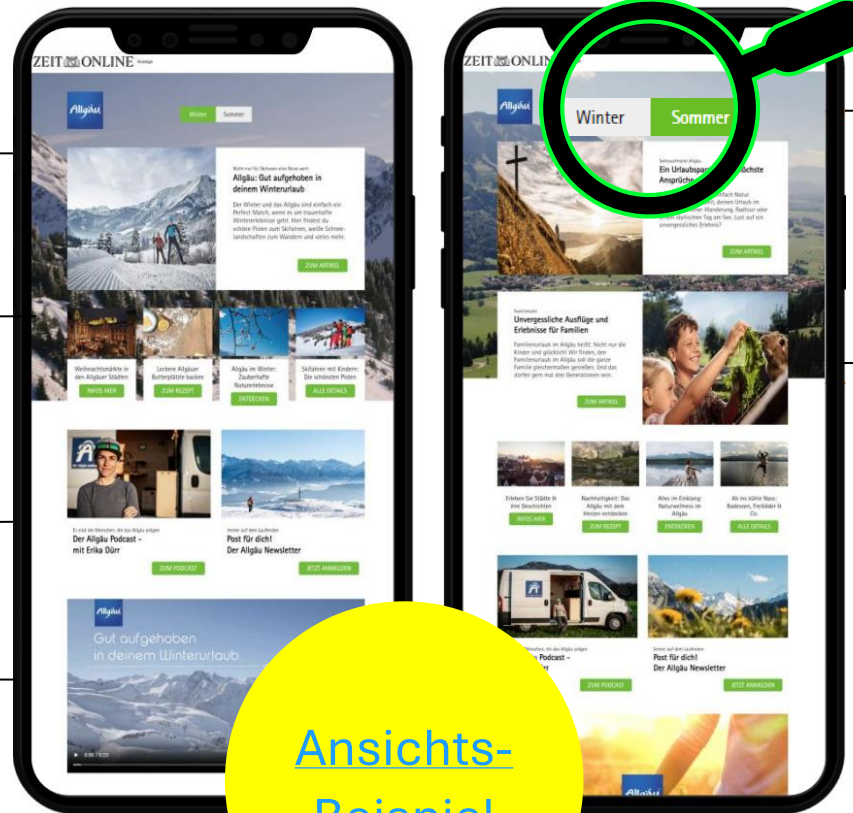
ZEIT ONLINE Anzeige

Allgäu

Winter Sommer

Nicht nur für Skifahrer eine Reise wert

Allgäu: Gut aufgehoben in deinem Winterurlaub

Der Winter und das Allgäu sind einfach ein Perfect Match, wenn es um traumhafte Winterurlaube geht. Hier findest du schöne Pisten zum Skifahren, weiße Schneelandschaften zum Wandern und vieles mehr.

ZUM ARTIKEL

Weihnachtsmärkte in den Allgäuer Städten

INFOS HIER

Leckere Allgäuer Butterplätzle backen

ZUM REZEPT

Allgäu im Winter: Zauberhafte Naturerlebnisse

ENTDECKEN

Skifahren mit Kindern: Die schönsten Pisten

ALLE DETAILS

Es sind die Menschen, die das Allgäu prägen

Der Allgäu Podcast – mit Erika Dürr

ZUM PODCAST

Immer auf dem Laufenden

Post für dich! Der Allgäu Newsletter

JETZT ANMELDEN

Allgäu

Gut aufgehoben in deinem Winterurlaub.

ZEIT ONLINE

Allgäu

Winter Sommer

Sehnsuchtsort Allgäu

Ein Urlaubspa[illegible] höchste Ansprüche

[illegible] Natur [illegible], deinem Urlaub im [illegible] Wanderung, Radtour oder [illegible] idyllischen Tag am See. Lust auf ein unvergessliches Erlebnis?

ZUM ARTIKEL

Familienzeit

Unvergessliche Ausflüge und Erlebnisse für Familien

Familienurlaub im Allgäu heißt: Nicht nur die Kinder sind glücklich! Wir finden, den Familienurlaub im Allgäu soll die ganze Familie gleichermaßen genießen. Und das dürfen gern mal drei Generationen sein.

ZUM ARTIKEL

Erleben Sie Städte & ihre Geschichten

INFOS HIER

Nachhaltigkeit: Das Allgäu mit dem Herzen entdecken

ZUM REZEPT

Alles im Einklang: Naturwellness im Allgäu

ENTDECKEN

Ab ins kühle Nass: Badeseen, Freibäder & Co.

ALLE DETAILS

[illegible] Menschen, die das Allgäu prägen

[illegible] Podcast – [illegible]

ZUM PODCAST

Immer auf dem Laufenden

Post für dich! Der Allgäu Newsletter

JETZT ANMELDEN

Allgäu

Ansichts-Beispiel